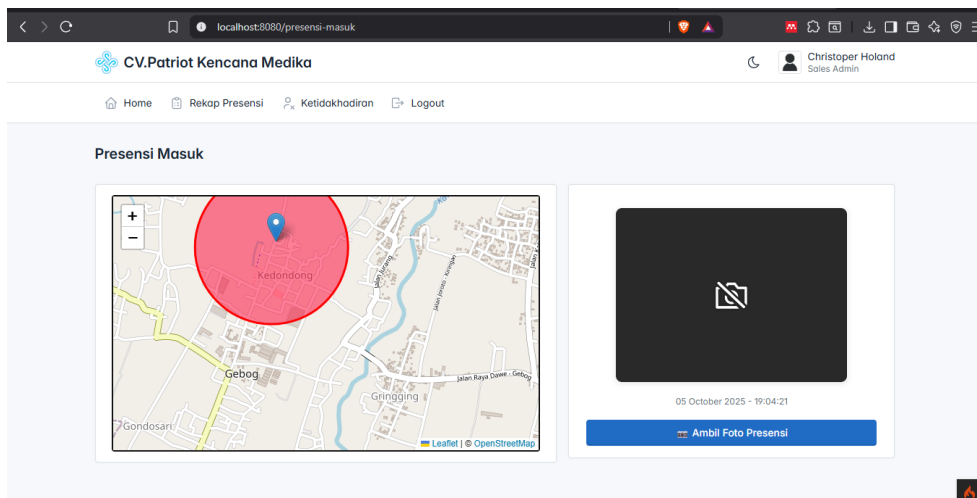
localhost:8080/presensi-masuk

CV.Patriot Kencana Medika

Christoper Holand
Sales Admin

Home Rekap Presensi Ketidakhadiran Logout

Presensi Masuk

+
−

Kedondong
Jalan Jarang
Jalan Jarang - Kuningan
Jalan Raya Dawe - Gebog
Gebog
Gringging
Gondosari
Leaflet | © OpenStreetMap

05 October 2025 - 19:04:21

Ambil Foto Presensi